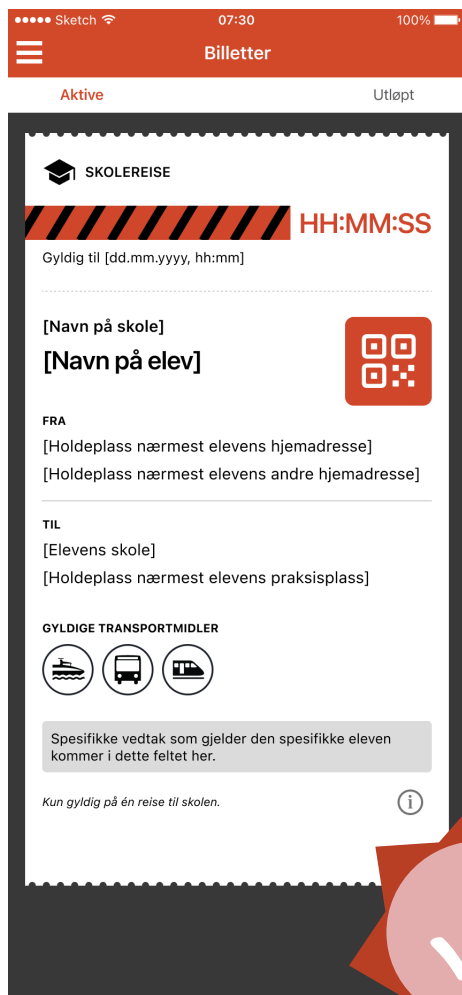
●●●●● Sketch 07:30 100%

Billetter

Aktive

Utløpt

SKOLEREISE

HH:MM:SS

Gyldig til [dd.mm.yyyy, hh:mm]

[Navn på skole]

[Navn på elev]

FRA

[Holdeplass nærmest elevens hjemadresse]

[Holdeplass nærmest elevens andre hjemadresse]

TIL

[Elevens skole]

[Holdeplass nærmest elevens praksisplass]

GYLDIGE TRANSPORTMIDLER

Spesifikke vedtak som gjelder den spesifikke eleven kommer i dette feltet her.

Kun gyldig på én reise til skolen.